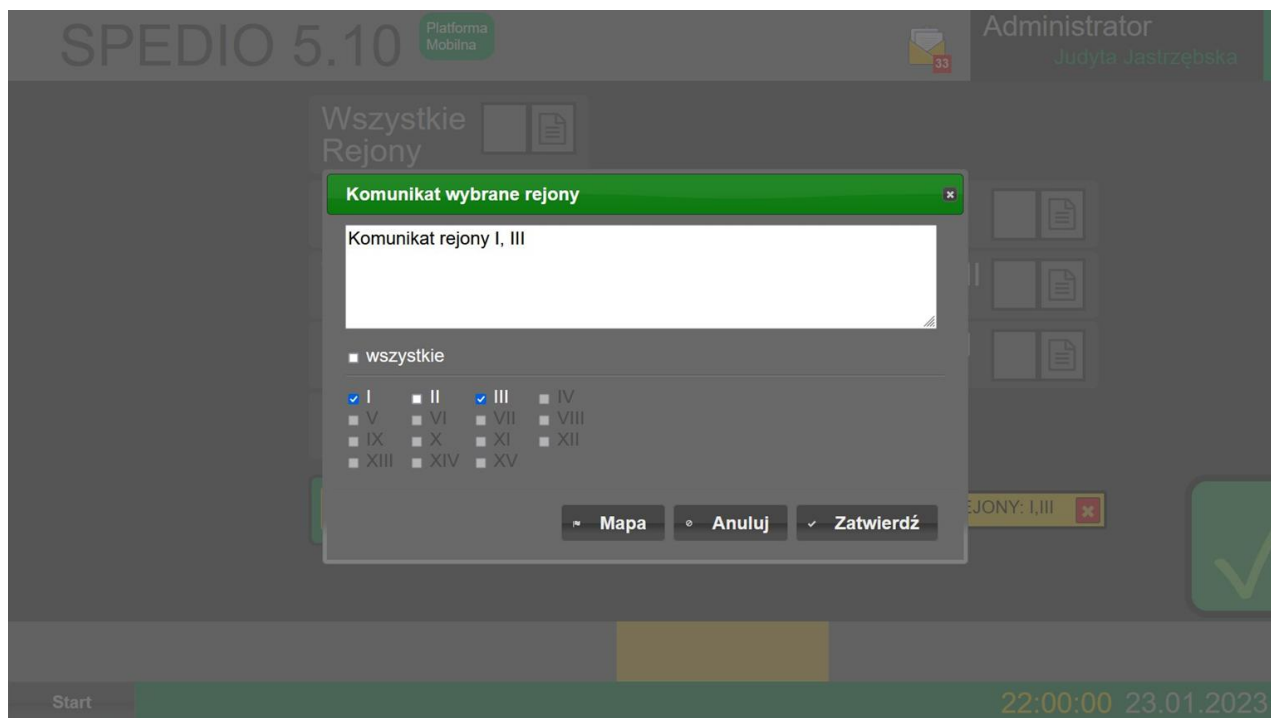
SPEDIO 5.10 Platforma Mobilna

33

Administrator
Judyta Jastrzębska

Wszystkie Rejony

Komunikat wybrane rejony

Komunikat rejony I, III

wszystkie

I II III IV
V VI VII VIII
IX X XI XII
XIII XIV XV

Mapa Anuluj Zatwierdź

EJONY: I,III

Start

22:00:00 23.01.2023